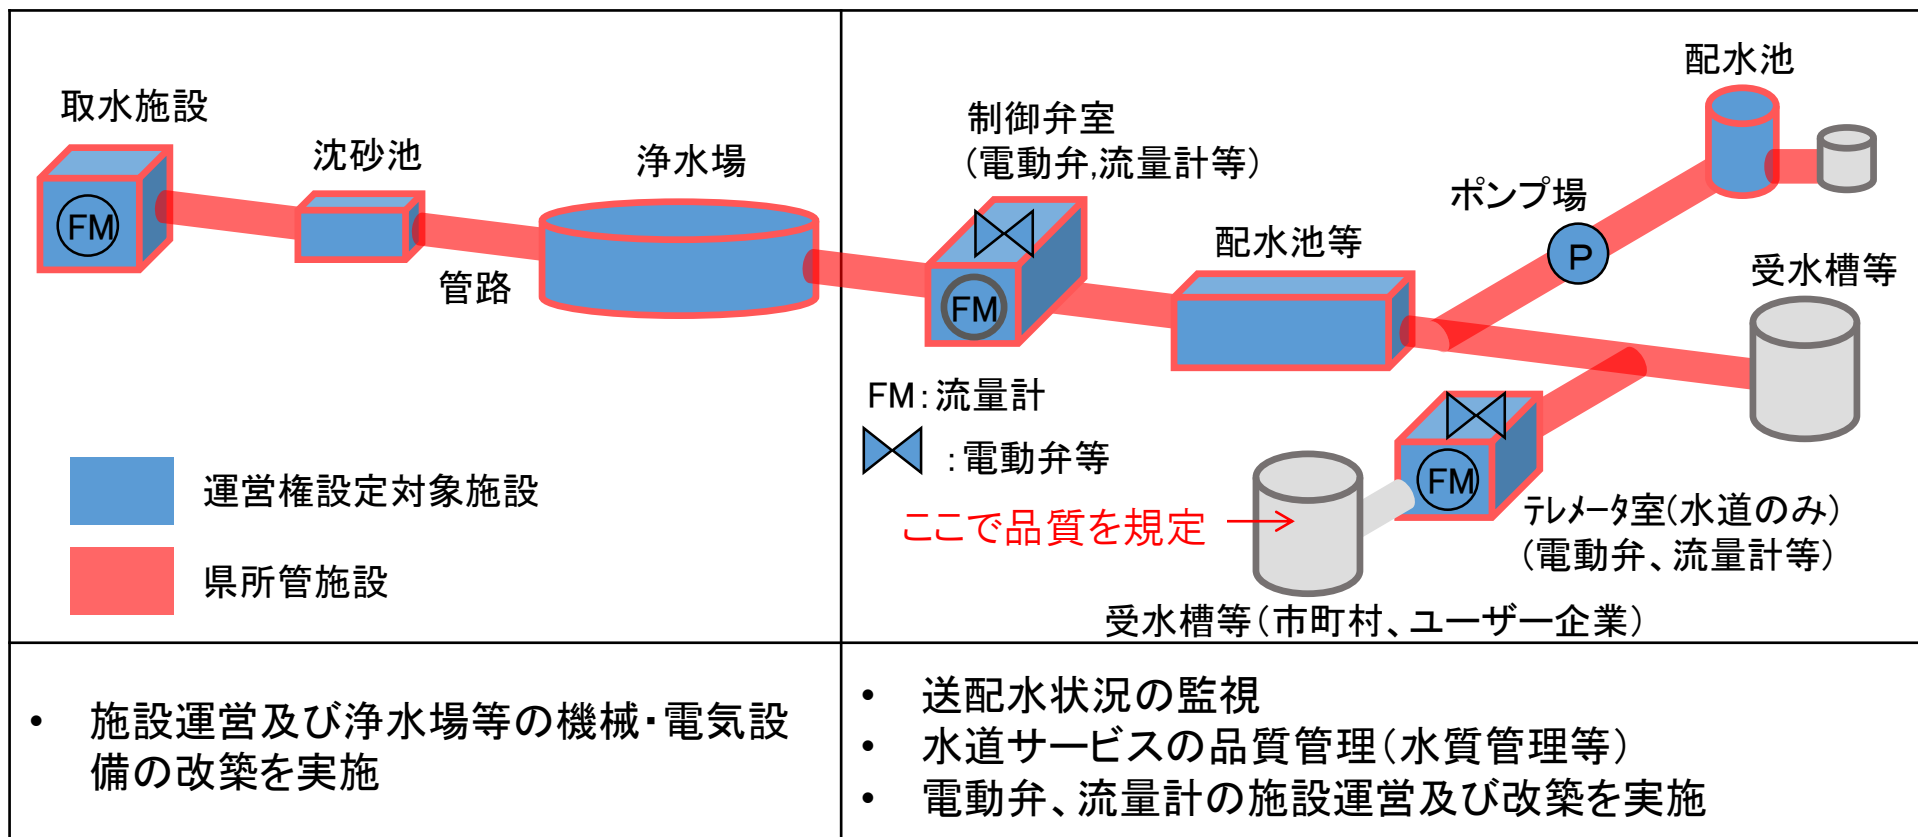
取水施設

FM

沈砂池

浄水場

管路

運営権設定対象施設

県所管施設

制御弁室
(電動弁,流量計等)

FM

配水池等

ポンプ場

P

配水池

受水槽等

FM:流量計

:電動弁等

ここで品質を規定

FM

テレメータ室(水道のみ)
(電動弁、流量計等)

受水槽等(市町村、ユーザー企業)

• 施設運営及び浄水場等の機械・電気設備の改築を実施

• 送配水状況の監視
• 水道サービスの品質管理(水質管理等)
• 電動弁、流量計の施設運営及び改築を実施